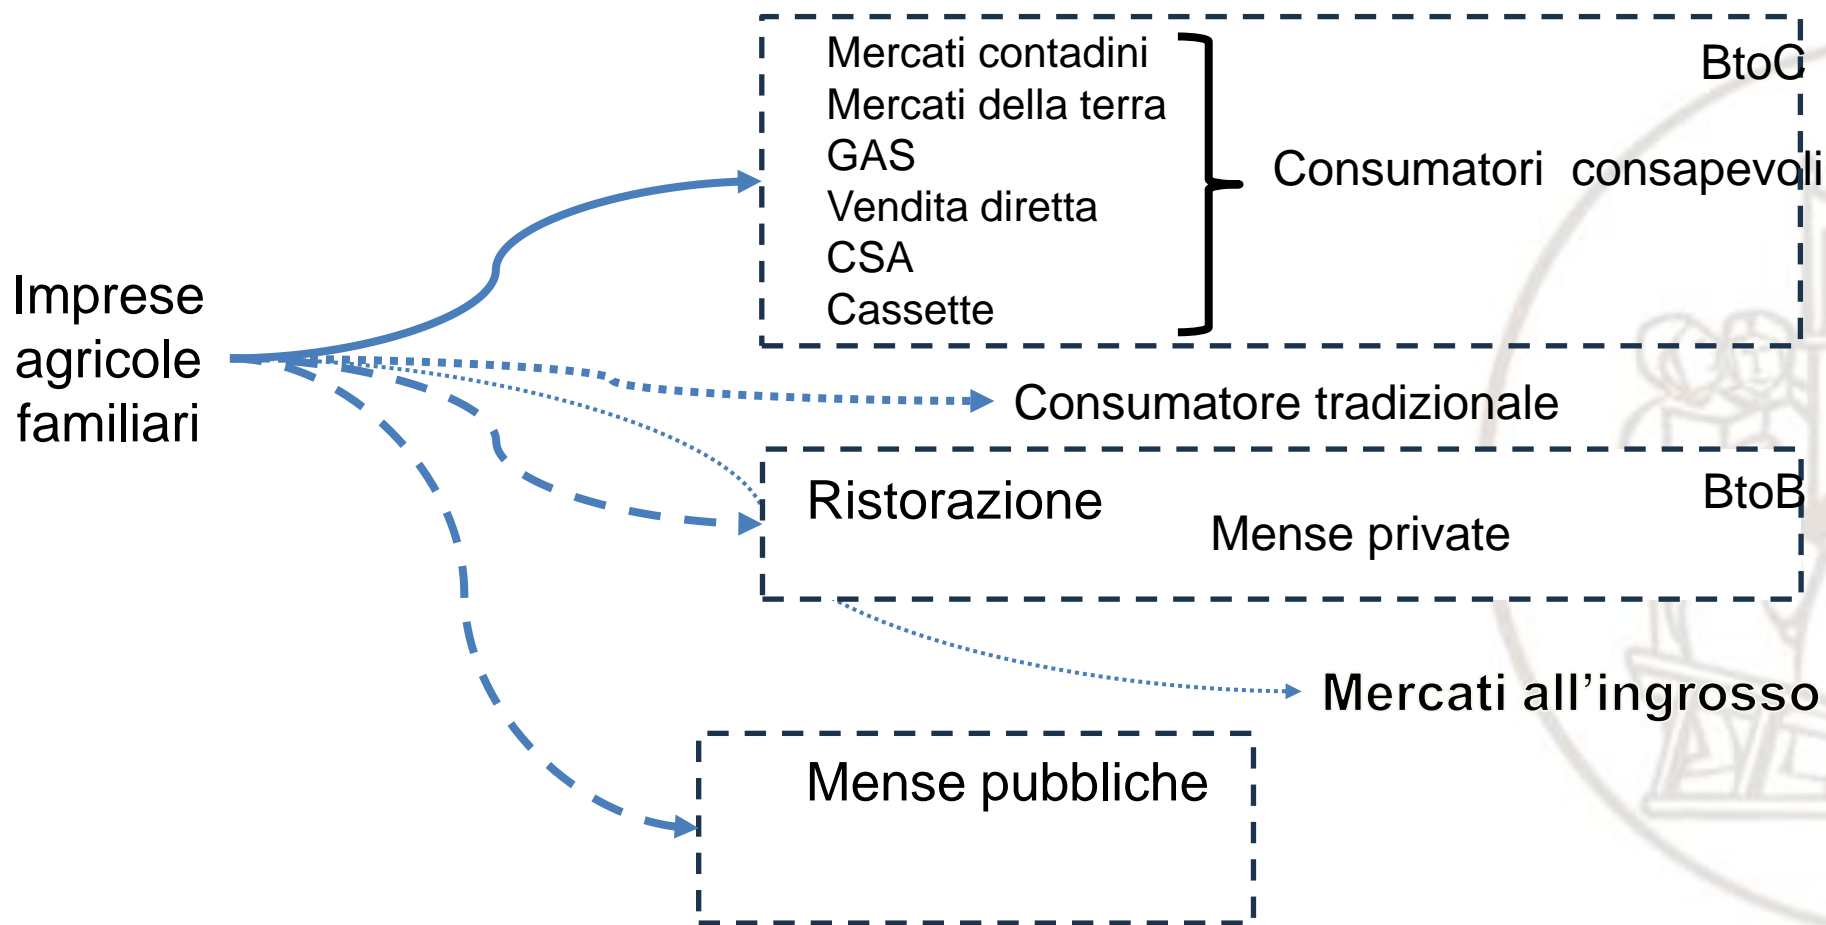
Imprese agricole familiari

Mercati contadini
Mercati della terra
GAS
Vendita diretta
CSA
Cassette

BtoC

Consumatori consapevoli

Consumatore tradizionale

Ristorazione

BtoB

Mense private

Mercati all'ingrosso

Mense pubbliche